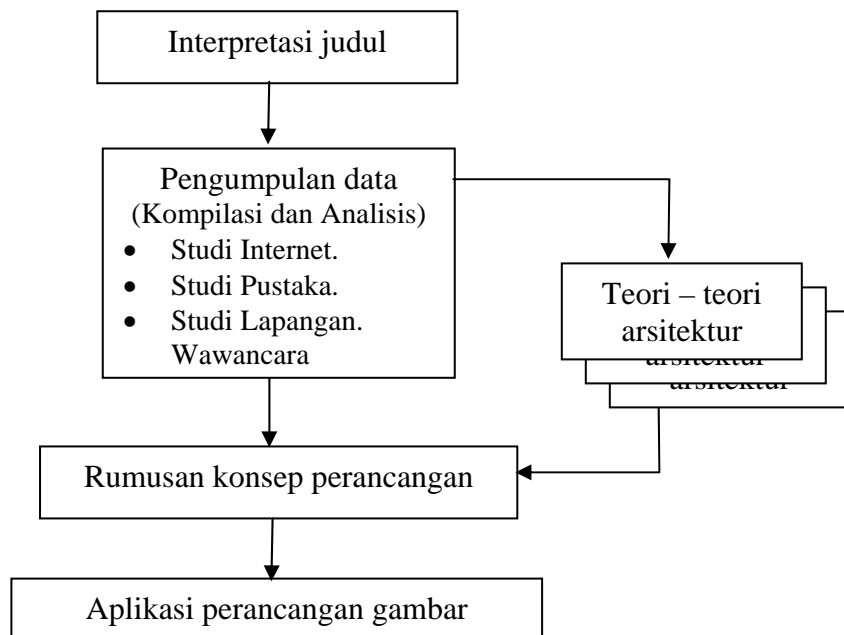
Interpretasi judul

Pengumpulan data
(Kompilasi dan Analisis)
- Studi Internet.
- Studi Pustaka.
- Studi Lapangan.
Wawancara

Teori – teori arsitektur

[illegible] arsitektur

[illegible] arsitektur

Rumusan konsep perancangan

Aplikasi perancangan gambar